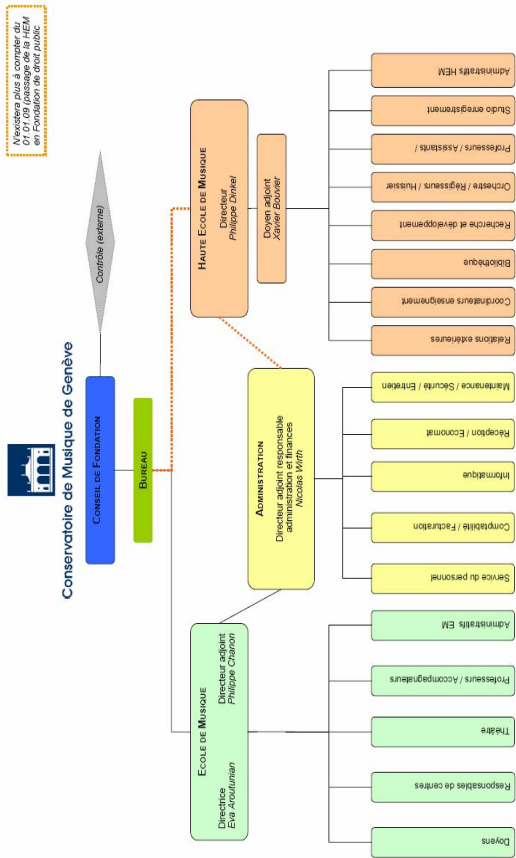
Conservatoire de Musique de Genève

N'existera plus à compter du 01.01.09 passage de la HEM en Fondation de droit public

Contrôle (externe)

Conseil de Fondation

Bureau

Haute Ecole de Musique
Directeur
Philippe Dinkel

Doyen adjoint
Xavier Bouvier

Administratifs HEM

Studio enregistrement

Professeurs / Assistants /

Orchestre / Régisseurs / Huissier

Recherche et développement

Bibliothèque

Coordinateurs enseignement

Relations extérieures

Administration
Directeur adjoint responsable administration et finances
Nicolas Wirth

Maintenance / Sécurité / Entretien

Réception / Economat

Informatique

Comptabilité / Facturation

Service du personnel

Ecole de Musique
Directrice
Eva Aroutunian
Directeur adjoint
Philippe Chanon

Administratifs EM

Professeurs / Accompagnateurs

Théâtre

Responsables de centres

Doyens